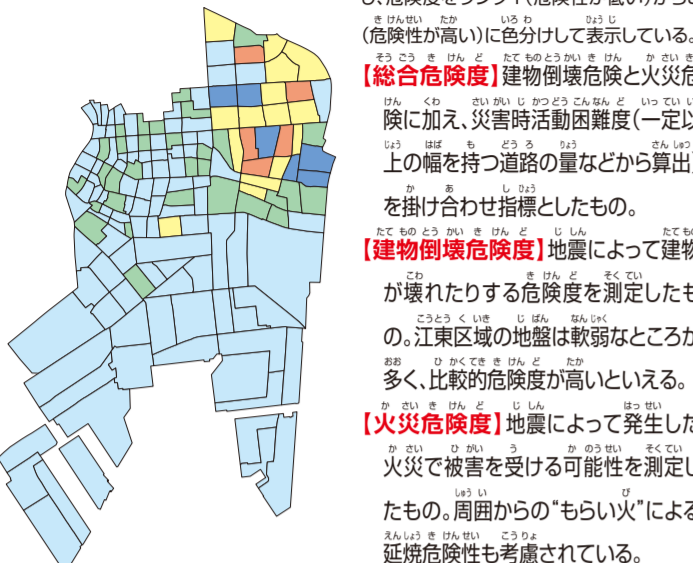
(危険性が高い)に色分けして表示している。

【総合危険度】建物倒壊危険と火災危険に加え、災害時活動困難度(一定以上の幅を持つ道路の量などから算出)を掛け合わせ指標としたもの。

【建物倒壊危険度】地震によって建物が壊れたりする危険度を測定したもの。江東区域の地盤は軟弱なところが多く、比較的危険度が高いといえる。

【火災危険度】地震によって発生した火災で被害を受ける可能性を測定したもの。周囲からの"もらい火"による延焼危険性も考慮されている。